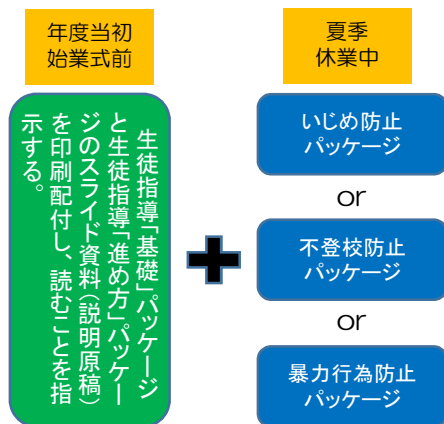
年度当初
始業式前

生徒指導「基礎」パッケージと生徒指導「進め方」パッケージのスライド資料（説明原稿）を印刷配付し、読むことを指示する。

夏季
休業中

いじめ防止
パッケージ

or

不登校防止
パッケージ

or

暴力行為防止
パッケージ